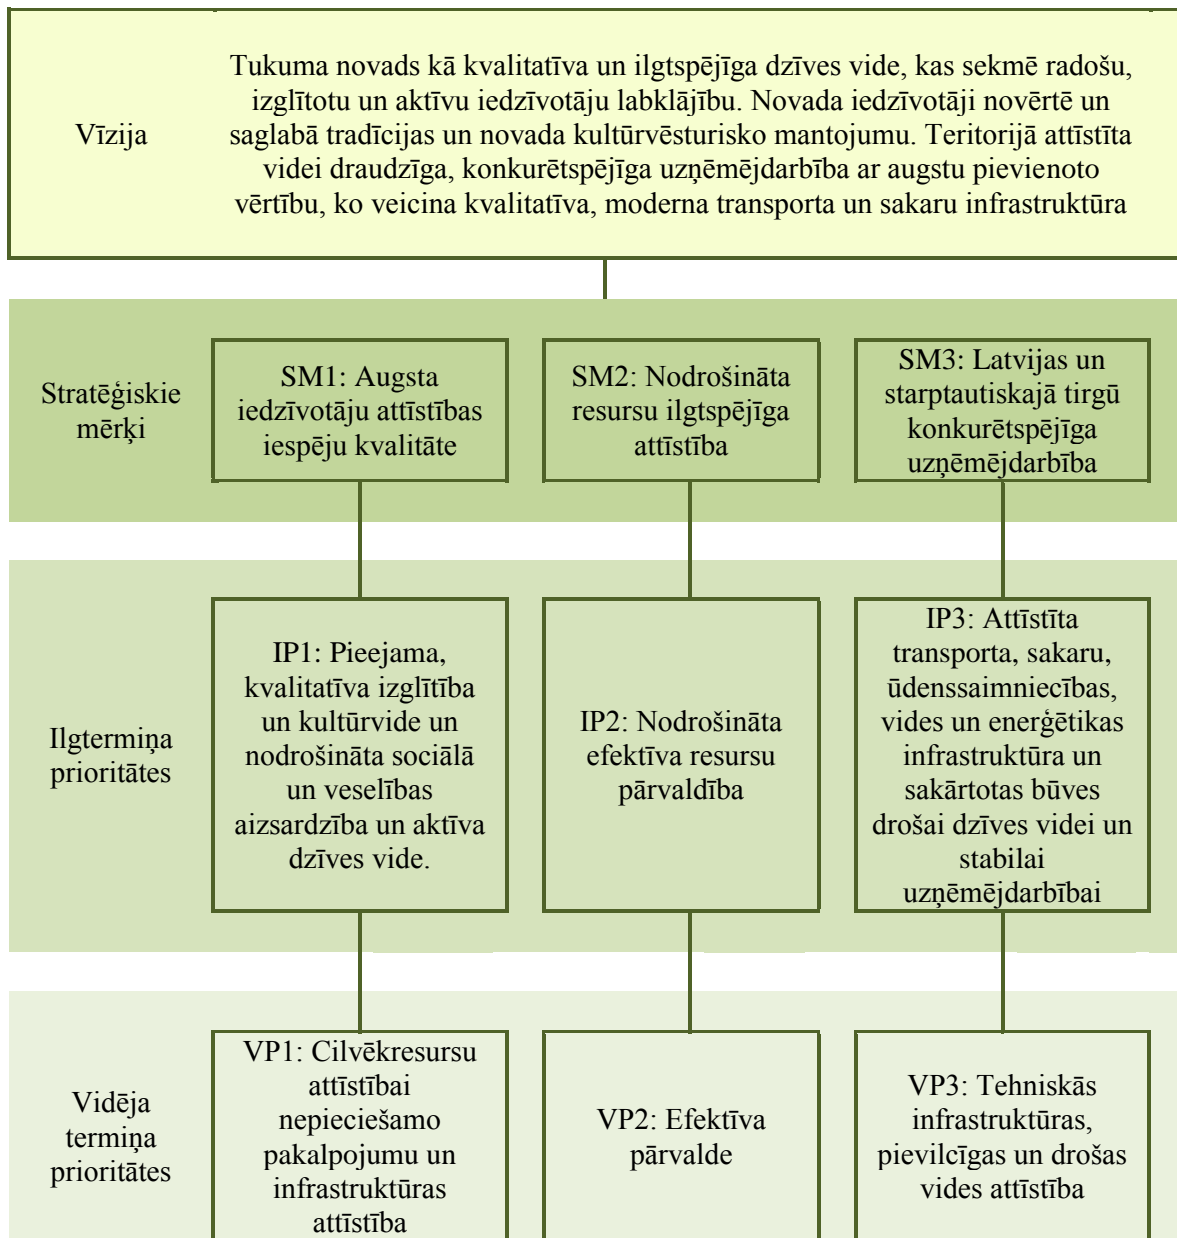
Vīzija

Tukuma novads kā kvalitatīva un ilgtspējīga dzīves vide, kas sekmē radošu, izglītotu un aktīvu iedzīvotāju labklājību. Novada iedzīvotāji novērtē un saglabā tradīcijas un novada kultūrvēsturisko mantojumu. Teritorijā attīstīta videi draudzīga, konkurētspējīga uzņēmējdarbība ar augstu pievienoto vērtību, ko veicina kvalitatīva, moderna transporta un sakaru infrastruktūra

Stratēģiskie mērķi

SM1: Augsta iedzīvotāju attīstības iespēju kvalitāte

SM2: Nodrošināta resursu ilgtspējīga attīstība

SM3: Latvijas un starptautiskajā tirgū konkurētspējīga uzņēmējdarbība

Ilgtermiņa prioritātes

IP1: Pieejama, kvalitatīva izglītība un kultūrvide un nodrošināta sociālā un veselības aizsardzība un aktīva dzīves vide.

IP2: Nodrošināta efektīva resursu pārvaldība

IP3: Attīstīta transporta, sakaru, ūdenssaimniecības, vides un enerģētikas infrastruktūra un sakārtotas būves drošai dzīves videi un stabilai uzņēmējdarbībai

Vidēja termiņa prioritātes

VP1: Cilvēkresursu attīstībai nepieciešamo pakalpojumu un infrastruktūras attīstība

VP2: Efektīva pārvalde

VP3: Tehniskās infrastruktūras, pievilcīgas un drošas vides attīstība